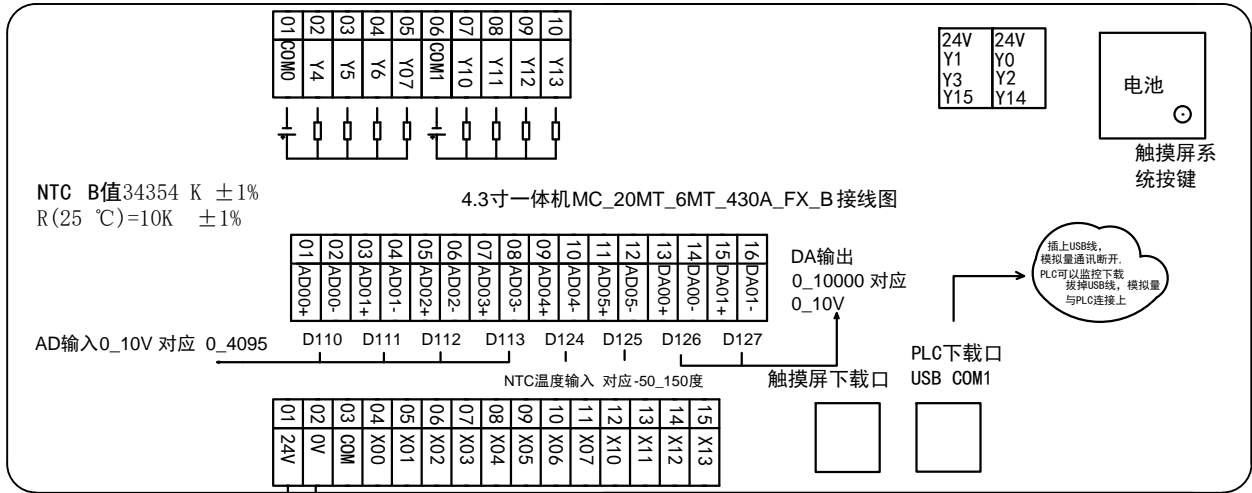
| 01 | 02 | 03 | 04 | 05 | 06 | 07 | 08 | 09 | 10 |
|---|---|---|---|---|---|---|---|---|---|
| COM0 | Y4 | Y5 | Y6 | Y07 | COM1 | Y10 | Y11 | Y12 | Y13 |

| 24V | 24V |
|---|---|
| Y1 | Y0 |
| Y3 | Y2 |
| Y15 | Y14 |

电池

触摸屏系统按键

NTC B值34354 K ±1%
R(25 ℃)=10K ±1%

4.3寸一体机MC_20MT_6MT_430A_FX_B接线图

| 01 | 02 | 03 | 04 | 05 | 06 | 07 | 08 | 09 | 10 | 11 | 12 | 13 | 14 | 15 | 16 |
|---|---|---|---|---|---|---|---|---|---|---|---|---|---|---|---|
| AD00+ | AD00- | AD01+ | AD01- | AD02+ | AD02- | AD03+ | AD03- | AD04+ | AD04- | AD05+ | AD05- | DA00+ | DA00- | DA01+ | DA01- |

DA输出
0_10000 对应
0_10V

插上USB线，模拟量通讯断开。PLC可以监控下载 拔掉USB线，模拟量与PLC连接上

AD输入0_10V 对应 0_4095

D110 D111 D112 D113 D124 D125 D126 D127

NTC温度输入 对应-50_150度

触摸屏下载口

PLC下载口
USB COM1

| 01 | 02 | 03 | 04 | 05 | 06 | 07 | 08 | 09 | 10 | 11 | 12 | 13 | 14 | 15 |
|---|---|---|---|---|---|---|---|---|---|---|---|---|---|---|
| 24V | 0V | COM | X00 | X01 | X02 | X03 | X04 | X05 | X06 | X07 | X10 | X11 | X12 | X13 |